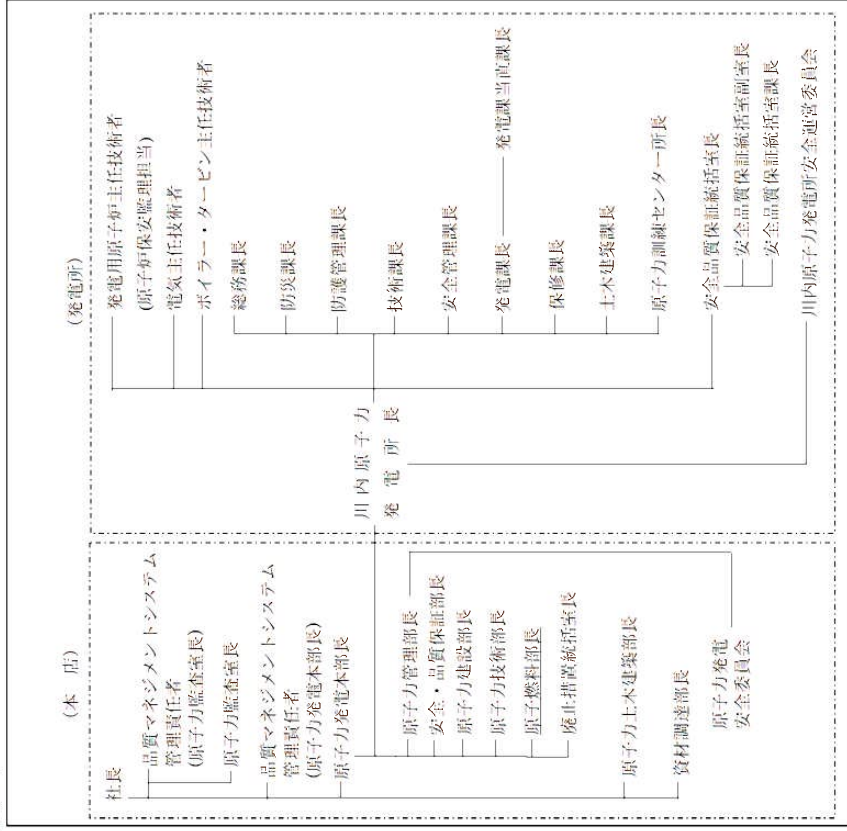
(本　店)

社長

品質マネジメントシステム
管理責任者
(原子力監査室長)

原子力監査室長

品質マネジメントシステム
管理責任者
(原子力発電本部長)

原子力発電本部長

原子力管理部長

安全・品質保証部長

原子力建設部長

原子力技術部長

原子燃料部長

廃止措置統括室長

原子力土木建築部長

資材調達部長

原子力発電
安全委員会

(発電所)

川内原子力
発電所長

発電用原子炉主任技術者
(原子炉保安監理担当)

電気主任技術者

ボイラー・タービン主任技術者

総務課長

防災課長

防護管理課長

技術課長

安全管理課長

発電課長

発電課当直課長

保修課長

土木建築課長

原子力訓練センター所長

安全品質保証統括室長

安全品質保証統括室副室長

安全品質保証統括室課長

川内原子力発電所安全運営委員会